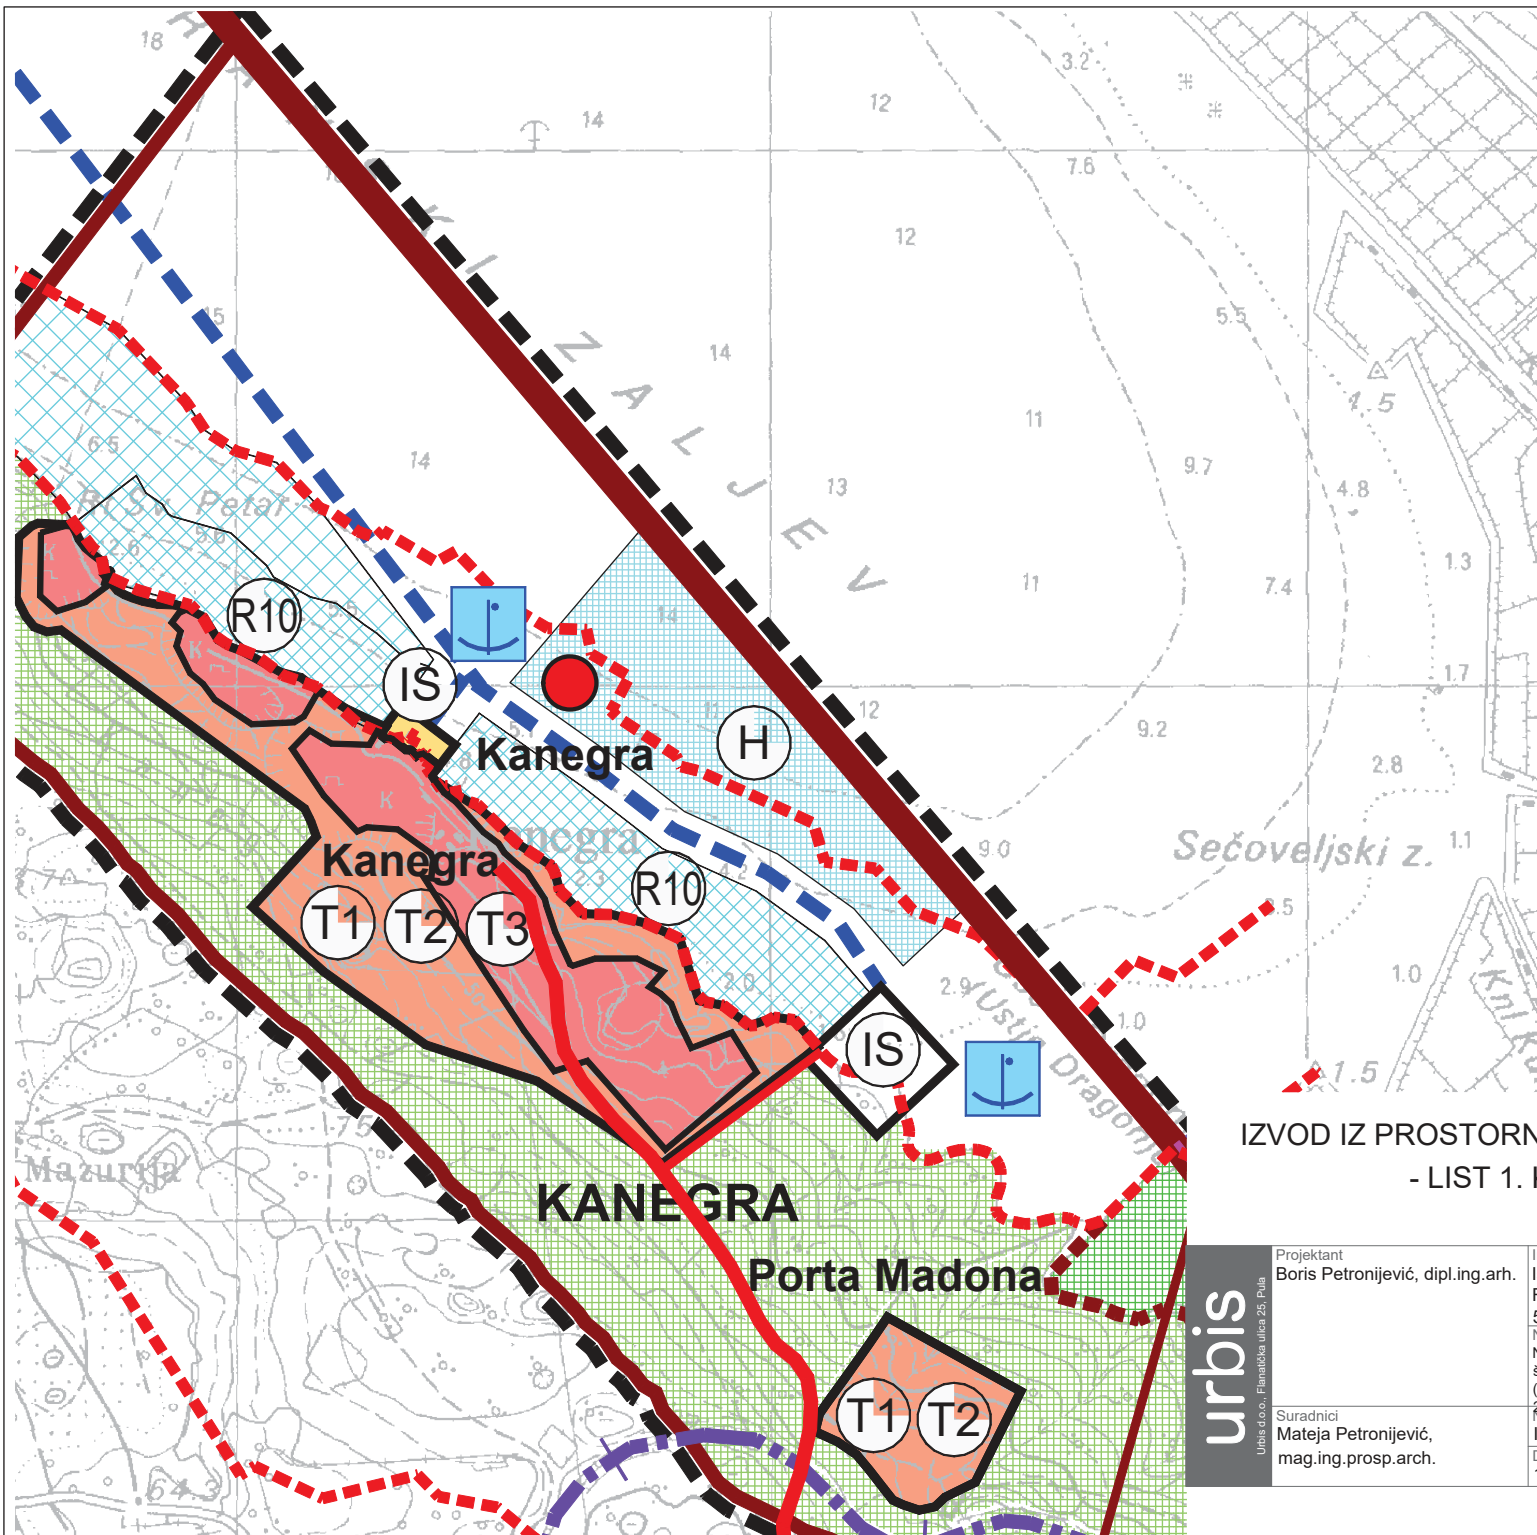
18
14
12
3.2
7.6
12
5.5
4.5
14
11
Z A L J E V
15
6.5
14
13
9.7
4.8
Rt Sv. Petar
2.6
5.6
11
7.4
1.3
R10
14
IS
H
1.7
12
9.2
Kanegra
2.8
Kanegra
Kanegra
T1
T2
T3
R10
9.0
Sečoveljski z.
1.1
7.0
2.0
1.5
2.9
Ustje Dragonje
1.0
1.0
IS
1.5
Mazurija
KANEGRA
IZVOD IZ PROSTORN
- LIST 1. I
Porta Madona
urbis
Urbis d.o.o., Flanatička ulica 25, Pula
Projektant
Boris Petronijević, dipl.ing.arh.
Suradnici
Mateja Petronijević, mag.ing.prosp.arch.
T1
T2
6.4